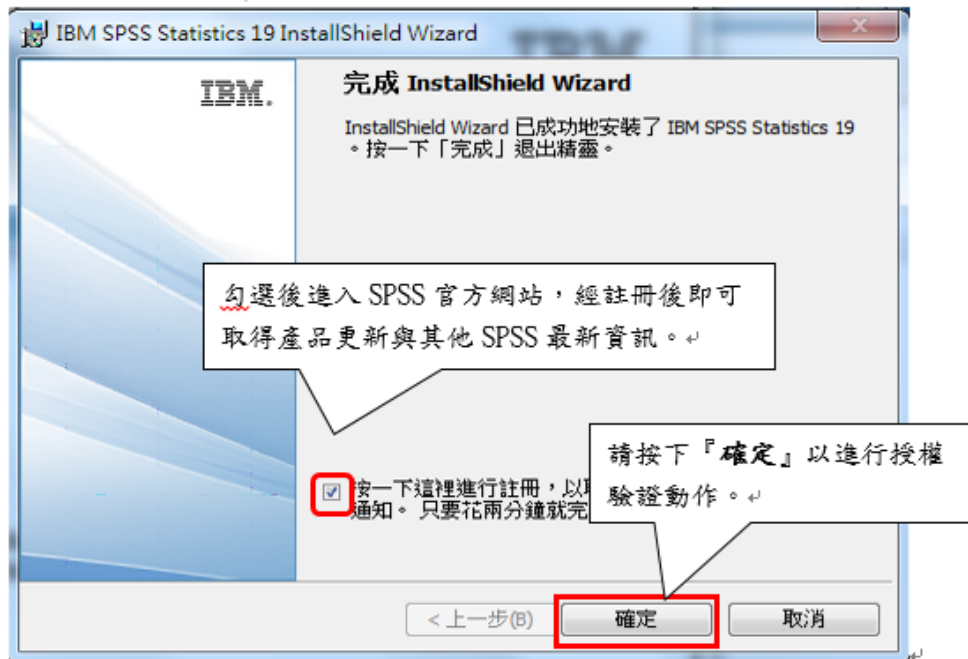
IBM SPSS Statistics 19 InstallShield Wizard

IBM.

完成 InstallShield Wizard

InstallShield Wizard 已成功地安裝了 IBM SPSS Statistics 19。按一下「完成」退出精靈。

勾選後進入 SPSS 官方網站，經註冊後即可取得產品更新與其他 SPSS 最新資訊。

按一下這裡進行註冊，以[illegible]通知。只要花兩分鐘就完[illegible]

請按下『確定』以進行授權驗證動作。

< 上一步(B)

確定

取消